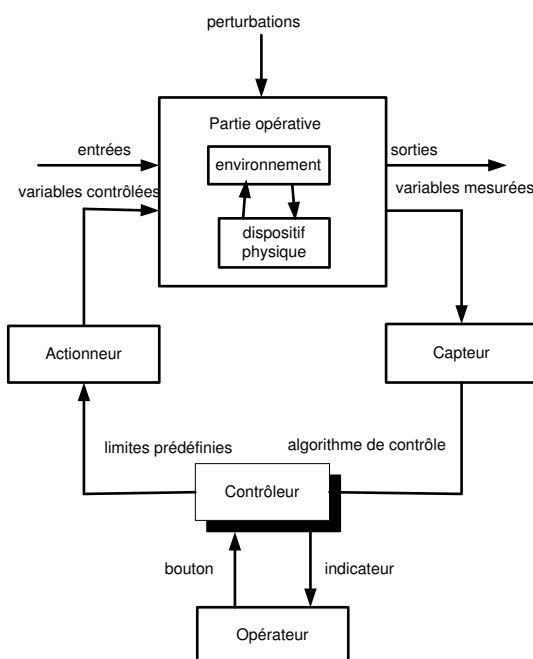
perturbations

Partie opérative

entrées

variables contrôlées

environnement

dispositif physique

sorties

variables mesurées

Actionneur

Capteur

limites prédéfinies

algorithme de contrôle

Contrôleur

bouton

indicateur

Opérateur